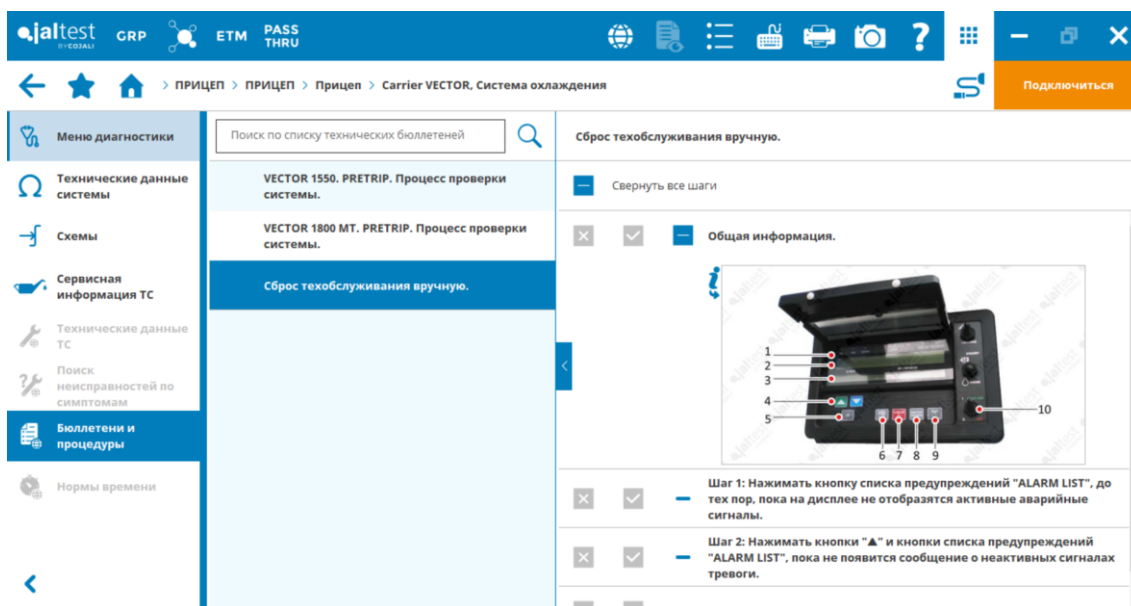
jaltest BY COJALI GRP ETM PASS THRU

> ПРИЦЕП > ПРИЦЕП > Прицеп > Carrier VECTOR, Система охлаждения

Подключиться

Меню диагностики

Технические данные системы

Схемы

Сервисная информация ТС

Технические данные ТС

Поиск неисправностей по симптомам

Бюллетени и процедуры

Нормы времени

Поиск по списку технических бюллетеней

VECTOR 1550. PRETRIP. Процесс проверки системы.

VECTOR 1800 MT. PRETRIP. Процесс проверки системы.

Сброс техобслуживания вручную.

Сброс техобслуживания вручную.

Свернуть все шаги

Общая информация.

1
2
3
4
5
6 7 8 9
10

Шаг 1: Нажимать кнопку списка предупреждений "ALARM LIST", до тех пор, пока на дисплее не отобразятся активные аварийные сигналы.

Шаг 2: Нажимать кнопки "▲" и кнопки списка предупреждений "ALARM LIST", пока не появится сообщение о неактивных сигналах тревоги.